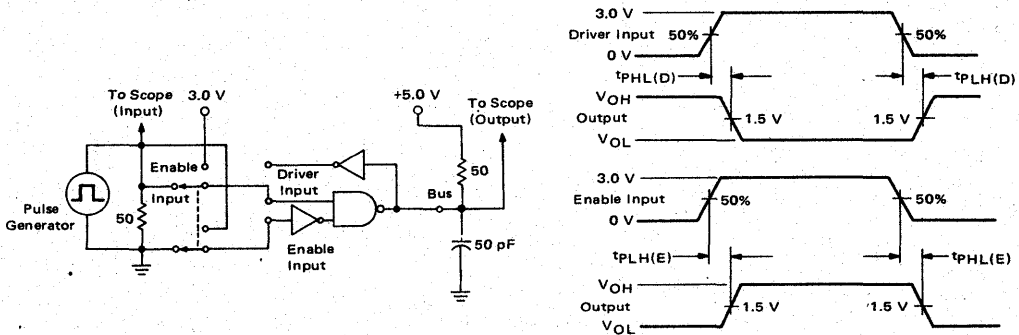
To Scope (Input)
3.0 V
+5.0 V
To Scope (Output)
Enable
Driver Input
Input
Pulse Generator
50
Bus
50
Enable Input
50 pF

3.0 V
Driver Input
0 V
50%
50%
$t_{PHL(D)}$
$t_{PLH(D)}$
$V_{OH}$
Output
1.5 V
1.5 V
$V_{OL}$

3.0 V
Enable Input
0 V
50%
50%
$t_{PLH(E)}$
$t_{PHL(E)}$
$V_{OH}$
Output
1.5 V
1.5 V
$V_{OL}$